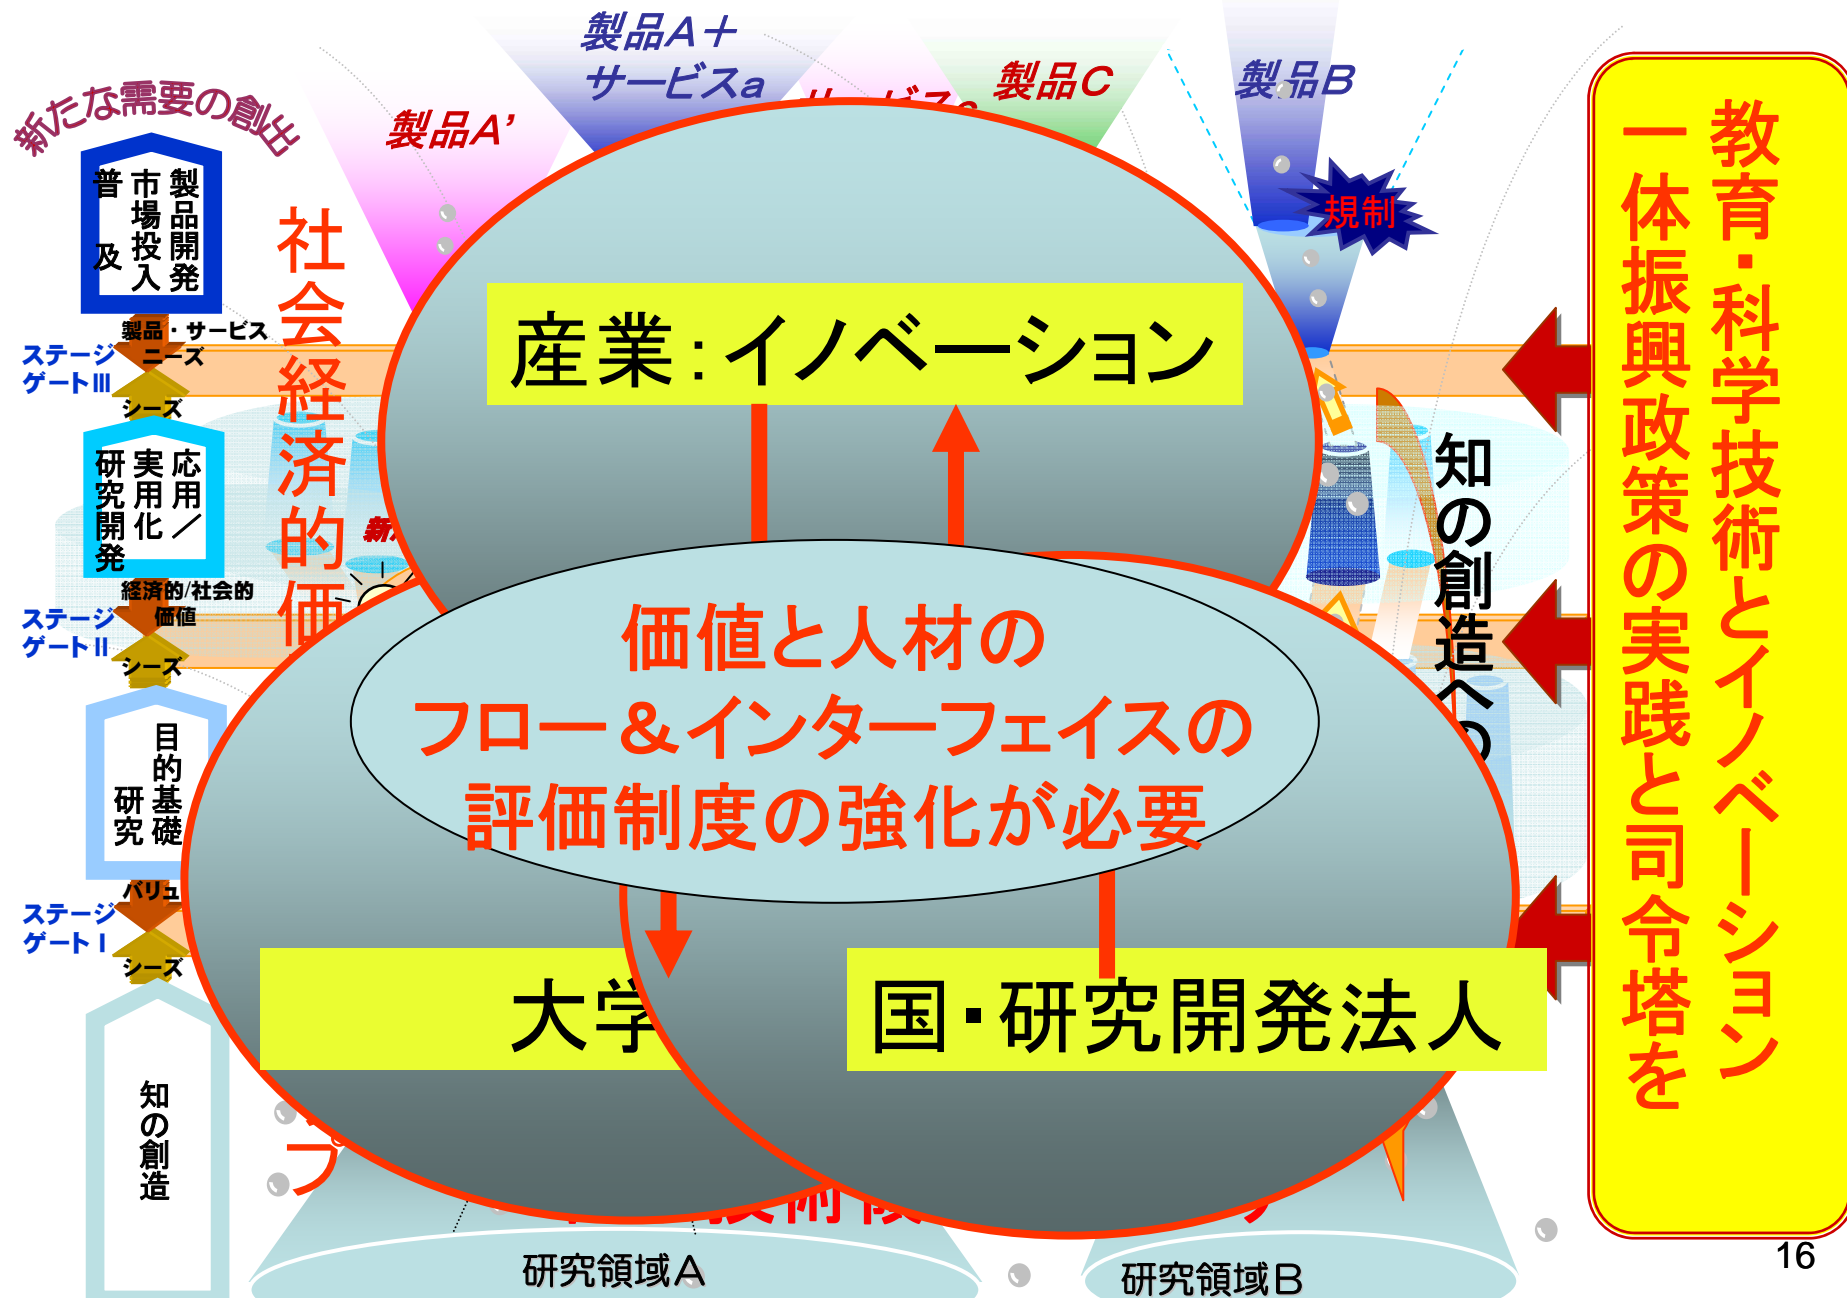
新たな需要の創出

製品A＋サービスa

製品A'

製品C

製品B

規制

製品開発 市場投入 普及

製品・サービスニーズ

ステージゲートIII

シーズ

応用／実用化 研究開発

経済的/社会的価値

ステージゲートII

シーズ

目的基礎研究

バリュ

ステージゲートI

シーズ

知の創造

社会経済的価

知の創造への

教育・科学技術とイノベーション一体振興政策の実践と司令塔を

産業：イノベーション

価値と人材の
フロー＆インターフェイスの
評価制度の強化が必要

大学

国・研究開発法人

研究領域A

研究領域B

16